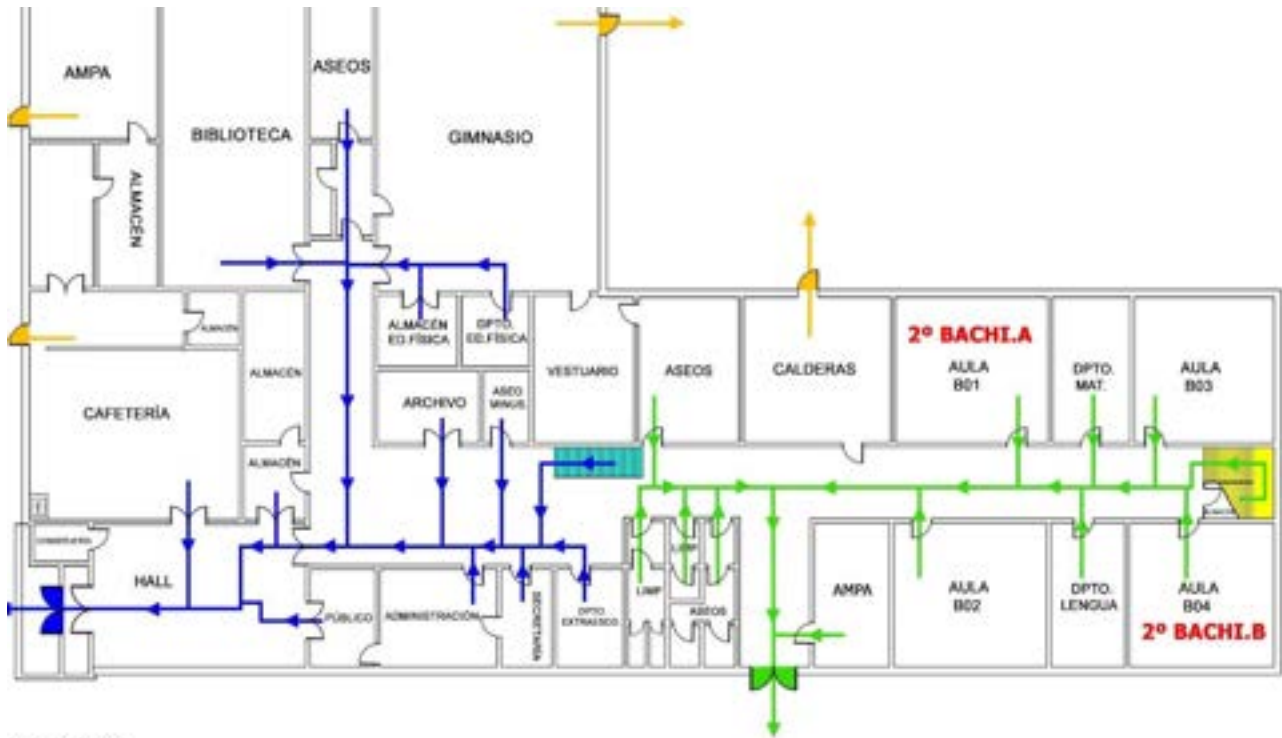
AMPA

BIBLIOTECA

ALMACÉN

ASEOS

GIMNASIO

ALMACÉN

ALMACÉN ED.FÍSICA

DPTO. ED.FÍSICA

VESTUARIO

ASEOS

CALDERAS

2º BACHI.A

AULA B01

DPTO. MAT.

AULA B03

ALMACÉN

CAFETERÍA

ARCHIVO

ASEO MINUS.

ALMACÉN

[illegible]

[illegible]

CONSERJERÍA

HALL

PÚBLICO

ADMINISTRACIÓN

SECRETARÍA

DPTO. EXTRAESCO.

LIMP.

LIMP.

ASEOS

AMPA

AULA B02

DPTO. LENGUA

AULA B04

2º BACHI.B

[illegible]